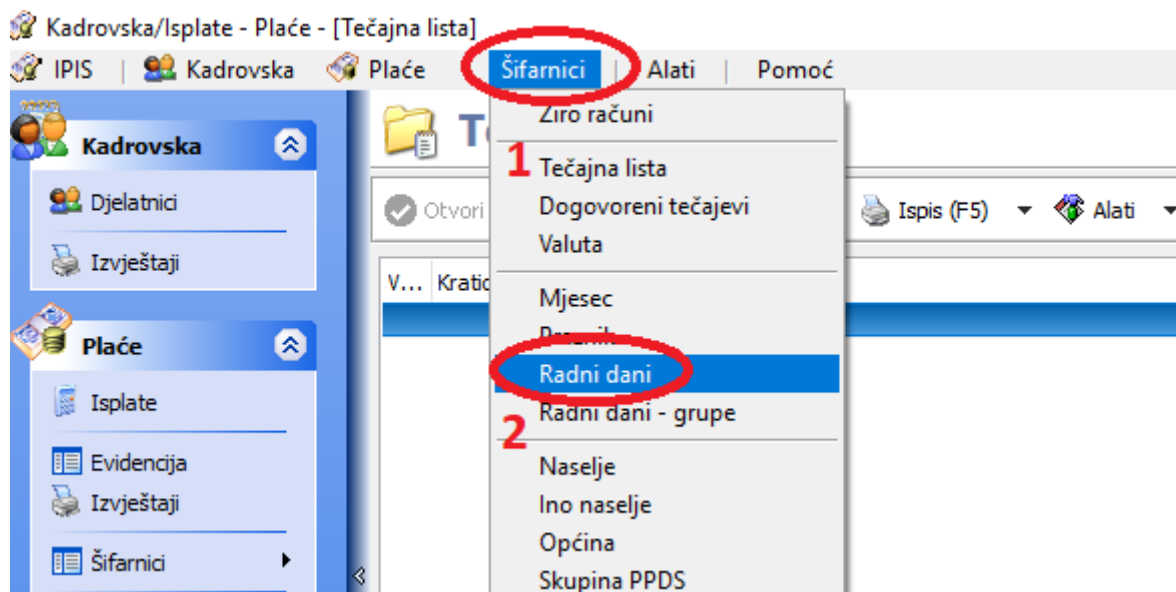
Kadrovska/Isplate - Plaće - [Tečajna lista]

IPIS | Kadrovska | Plaće | Šifarnici | Alati | Pomoć

Kadrovska
Djelatnici
Izvještaji

Plaće
Isplate
Evidencija
Izvještaji
Šifarnici

Te

Otvori

Ispis (F5)
Alati

V... Kratic

Žiro računi
1
Tečajna lista
Dogovoreni tečajevi
Valuta
Mjesec
Praznik
Radni dani
Radni dani - grupe
2
Naselje
Ino naselje
Općina
Skupina PPDS